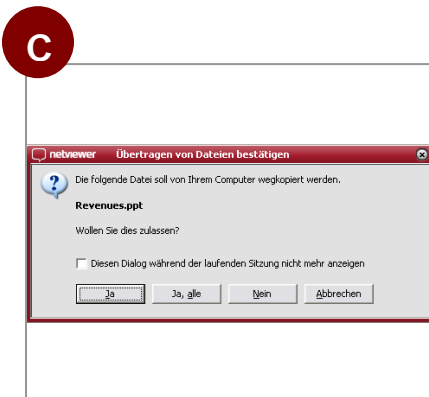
C

netviewer Übertragen von Dateien bestätigen

Die folgende Datei soll von Ihrem Computer wegkopiert werden.

Revenues.ppt

Wollen Sie dies zulassen?

Diesen Dialog während der laufenden Sitzung nicht mehr anzeigen

Ja | Ja, alle | Nein | Abbrechen